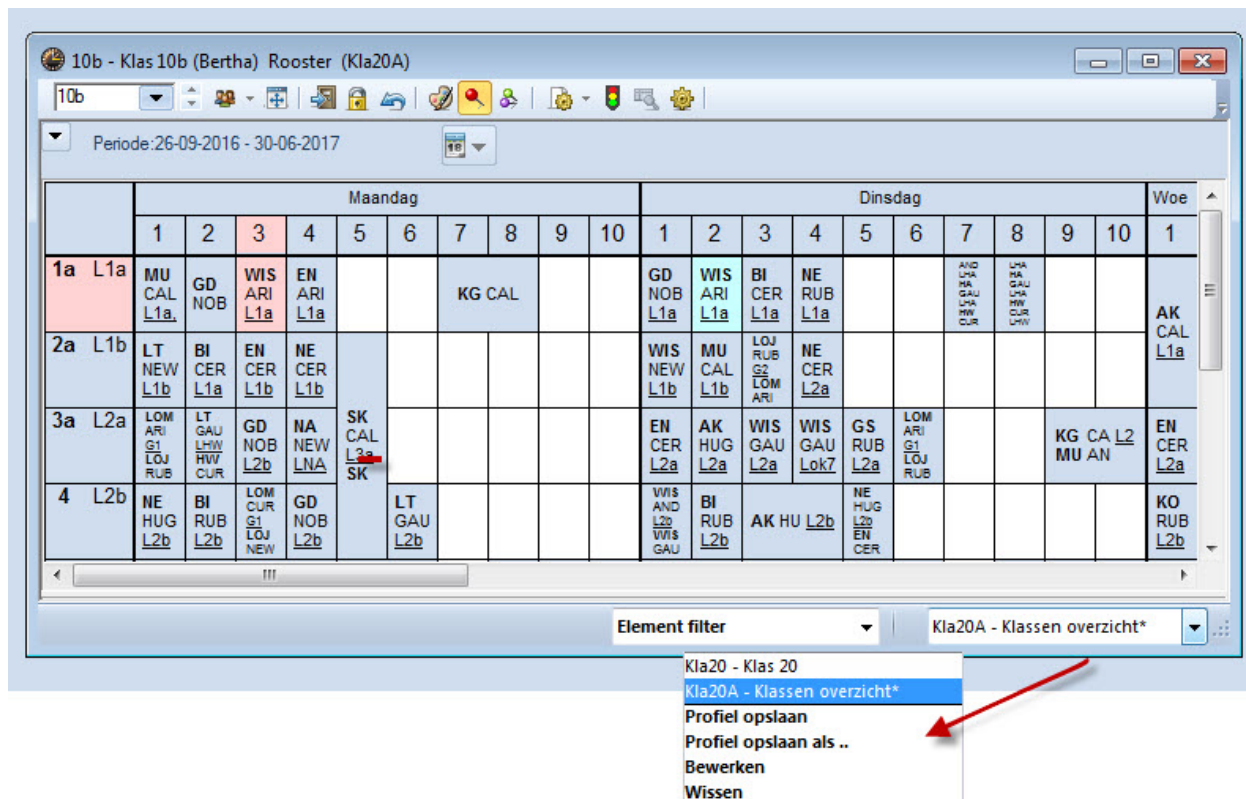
10b - Klas 10b (Bertha) Rooster (Kla20A)

10b

Periode:26-09-2016 - 30-06-2017

| | Maandag 1 | 2 | 3 | 4 | 5 | 6 | 7 | 8 | 9 | 10 | Dinsdag 1 | 2 | 3 | 4 | 5 | 6 | 7 | 8 | 9 | 10 | Woe 1 |
|---|---|---|---|---|---|---|---|---|---|---|---|---|---|---|---|---|---|---|---|---|---|
| 1a L1a | MU CAL L1a, | GD NOB | WIS ARI L1a | EN ARI L1a | | | KG CAL | | | | GD NOB L1a | WIS ARI L1a | BI CER L1a | NE RUB L1a | | | AND LHA HA GAU LHA HW CUR | LHA HA GAU LHA HW CUR LHW | | | AK CAL L1a |
| 2a L1b | LT NEW L1b | BI CER L1a | EN CER L1b | NE CER L1b | SK CAL L3a SK | | | | | | WIS NEW L1b | MU CAL L1b | LOJ RUB G2 LOM ARI | NE CER L2a | | | | | | | |
| 3a L2a | LOM ARI G1 LOJ RUB | LT GAU LHW HW CUR | GD NOB L2b | NA NEW LNA | | | | | | | EN CER L2a | AK HUG L2a | WIS GAU L2a | WIS GAU Lok7 | GS RUB L2a | LOM ARI G1 LOJ RUB | | | KG CA L2 MU AN | | EN CER L2a |
| 4 L2b | NE HUG L2b | BI RUB L2b | LOM CUR G1 LOJ NEW | GD NOB L2b | | LT GAU L2b | | | | | WIS AND L2b WIS GAU | BI RUB L2b | AK HU L2b | | NE HUG L2b EN CER | | | | | | KO RUB L2b |

Element filter

Kla20A - Klassen overzicht*

Kla20 - Klas 20
Kla20A - Klassen overzicht*
Profiel opslaan
Profiel opslaan als ..
Bewerken
Wissen